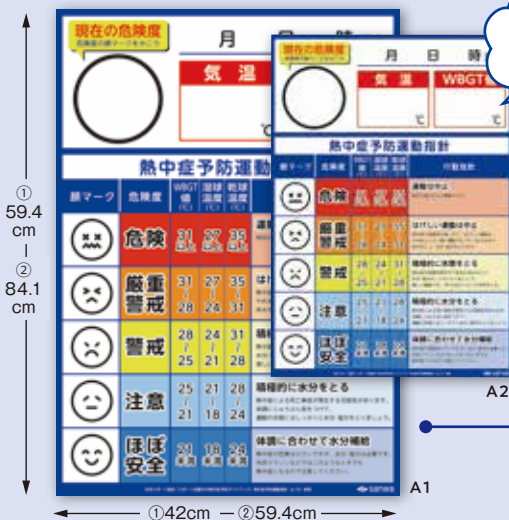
①
59.4
cm
②
84.1
cm

現在の危険度
危険度の顔マークをかこう

月 日 時

気温

℃

熱中症予防運動指針

顔マーク 危険度 WBGT値 湿球温度 乾球温度

危険 31以上 27以上 35以上 運動は原則中止

厳重警戒 31 ~ 28 27 ~ 24 35 ~ 31

警戒 28 ~ 25 24 ~ 21 31 ~ 28 積極的に

注意 25 ~ 21 21 ~ 18 28 ~ 24 積極的に水分をとる

ほぼ安全 21未満 18未満 24未満 体調に合わせて水分補給

A1

現在の危険度

月 日 時

気温 WBGT

℃ ℃

熱中症予防運動指針

顔マーク 危険度

危険 運動は中止

厳重警戒

警戒

注意

ほぼ安全

A2

①42cm ②59.4cm